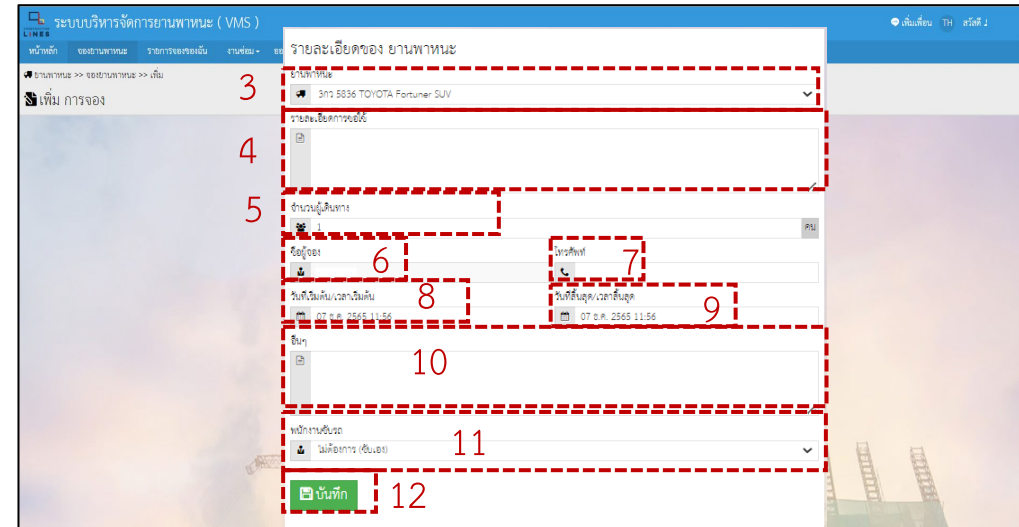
ระบบบริหารจัดการยานพาหนะ ( VMS )
LINES
เพิ่มเพื่อน TH สวัสดี
หน้าหลัก จองยานพาหนะ รายการจองของฉัน งานซ่อม
ยานพาหนะ >> จองยานพาหนะ >> เพิ่ม
เพิ่ม การจอง

รายละเอียดของ ยานพาหนะ

3
ยานพาหนะ
3กว 5836 TOYOTA Fortuner SUV

4
รายละเอียดการขอใช้

5
จำนวนผู้เดินทาง
1
คน

6
ชื่อผู้จอง

7
โทรศัพท์

8
วันที่เริ่มต้น/เวลาเริ่มต้น
07 ธ.ค. 2565 11:56

9
วันที่สิ้นสุด/เวลาสิ้นสุด
07 ธ.ค. 2565 11:56

10
อื่นๆ

11
พนักงานขับรถ
ไม่ต้องการ (ขับเอง)

12
บันทึก